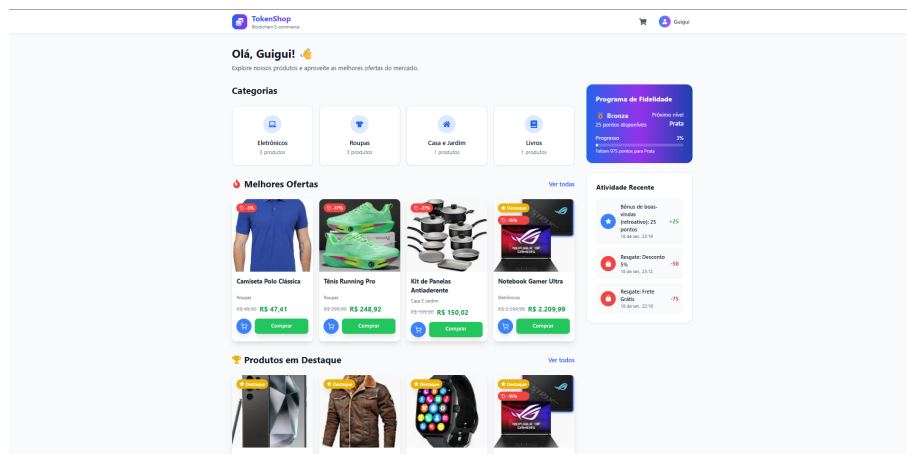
TokenShop
Blockchain E-commerce

Guigui

Olá, Guigui! 👋
Explore nossos produtos e aproveite as melhores ofertas do mercado.

Categorias

Eletrônicos
3 produtos

Roupas
3 produtos

Casa e Jardim
1 produtos

Livros
1 produtos

Melhores Ofertas
Ver todos

-5%
Camiseta Polo Clássica
Roupas
R$ 49,90 R$ 47,41
Comprar

-17%
Tênis Running Pro
Roupas
R$ 299,90 R$ 248,92
Comprar

-21%
Kit de Panelas Antiaderente
Casa E Jardim
R$ 189,90 R$ 150,02
Comprar

Destaque
-15%
Notebook Gamer Ultra
Eletrônicos
R$ 2.599,90 R$ 2.209,99
Comprar

Produtos em Destaque
Ver todos

Destaque
Destaque
Destaque
Destaque
-15%

Programa de Fidelidade
Bronze
25 pontos disponíveis
Próximo nível
Prata
Progresso
3%
Faltam 975 pontos para Prata

Atividade Recente

Bônus de boas-vindas (retroativo): 25 pontos
18 de set., 22:19
+25

Resgate: Desconto 5%
18 de set., 22:12
-50

Resgate: Frete Grátis
18 de set., 22:10
-75